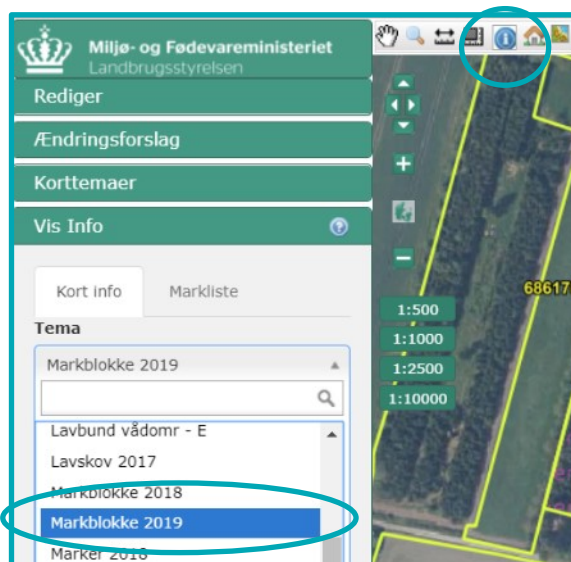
Miljø- og Fødevareministeriet
Landbrugsstyrelsen

Rediger

Ændringsforslag

Korttemaer

Vis Info

Kort info

Markliste

Tema

Markblokke 2019

Lavbund vådomr - E

Lavskov 2017

Markblokke 2018

Markblokke 2019

Marker 2018

1:500

1:1000

1:2500

1:10000

68617